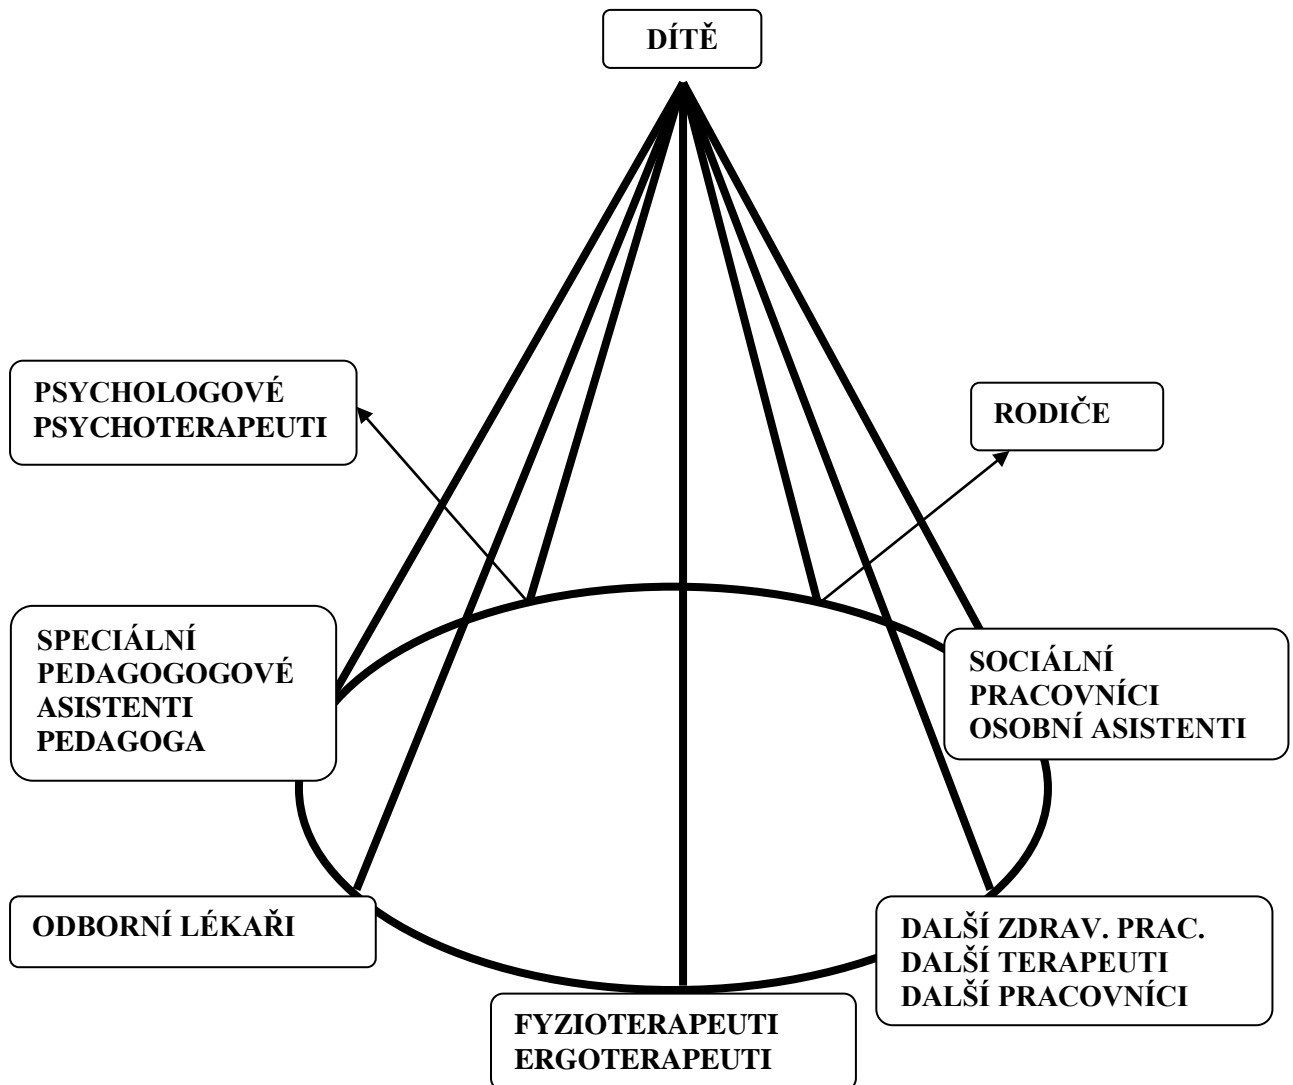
DÍTĚ

PSYCHOLOGOVÉ
PSYCHOTERAPEUTI

RODIČE

SPECIÁLNÍ
PEDAGOGOGOVÉ
ASISTENTI
PEDAGOGA

SOCIÁLNÍ
PRACOVNÍCI
OSOBNÍ ASISTENTI

ODBORNÍ LÉKAŘI

DALŠÍ ZDRAV. PRAC.
DALŠÍ TERAPEUTI
DALŠÍ PRACOVNÍCI

FYZIOTERAPEUTI
ERGOTERAPEUTI